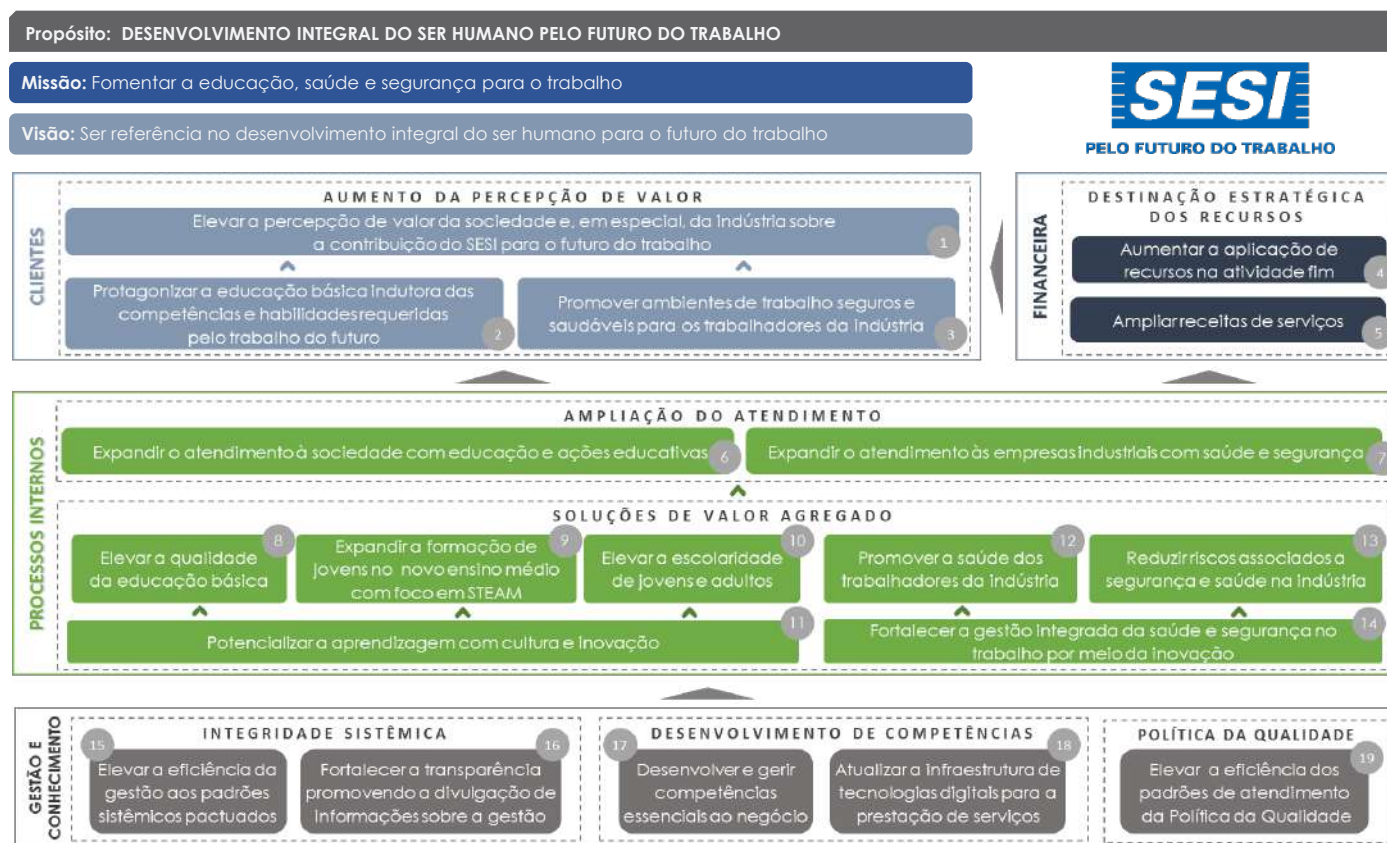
Propósito: DESENVOLVIMENTO INTEGRAL DO SER HUMANO PELO FUTURO DO TRABALHO

Missão: Fomentar a educação, saúde e segurança para o trabalho

Visão: Ser referência no desenvolvimento integral do ser humano para o futuro do trabalho

SESI
PELO FUTURO DO TRABALHO

CLIENTES

AUMENTO DA PERCEPÇÃO DE VALOR

Elevar a percepção de valor da sociedade e, em especial, da indústria sobre a contribuição do SESI para o futuro do trabalho 1

Protagonizar a educação básica indutora das competências e habilidades requeridas pelo trabalho do futuro 2

Promover ambientes de trabalho seguros e saudáveis para os trabalhadores da indústria 3

FINANCEIRA

DESTINAÇÃO ESTRATÉGICA DOS RECURSOS

Aumentar a aplicação de recursos na atividade fim 4

Ampliar receitas de serviços 5

PROCESSOS INTERNOS

AMPLIAÇÃO DO ATENDIMENTO

Expandir o atendimento à sociedade com educação e ações educativas 6

Expandir o atendimento às empresas industriais com saúde e segurança 7

SOLUÇÕES DE VALOR AGREGADO

Elevar a qualidade da educação básica 8

Expandir a formação de jovens no novo ensino médio com foco em STEAM 9

Elevar a escolaridade de jovens e adultos 10

Promover a saúde dos trabalhadores da indústria 12

Reduzir riscos associados a segurança e saúde na indústria 13

Potencializar a aprendizagem com cultura e inovação 11

Fortalecer a gestão integrada da saúde e segurança no trabalho por meio da inovação 14

GESTÃO E CONHECIMENTO

INTEGRIDADE SISTÊMICA

15 Elevar a eficiência da gestão aos padrões sistêmicos pactuados

16 Fortalecer a transparência promovendo a divulgação de informações sobre a gestão

DESENVOLVIMENTO DE COMPETÊNCIAS

17 Desenvolver e gerir competências essenciais ao negócio

18 Atualizar a infraestrutura de tecnologias digitais para a prestação de serviços

POLÍTICA DA QUALIDADE

19 Elevar a eficiência dos padrões de atendimento da Política da Qualidade